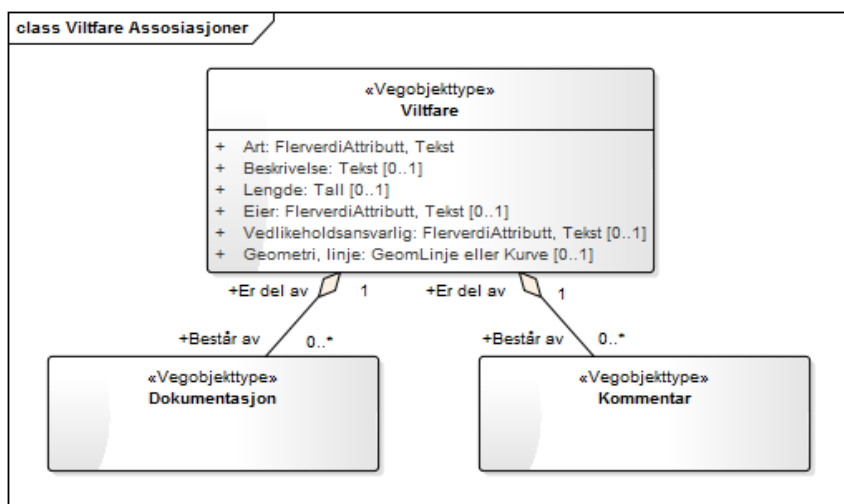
class Viltfare Assosiasjoner

«Vegobjekttype»
Viltfare

+ Art: FlerverdiAttributt, Tekst
+ Beskrivelse: Tekst [0..1]
+ Lengde: Tall [0..1]
+ Eier: FlerverdiAttributt, Tekst [0..1]
+ Vedlikeholdsansvarlig: FlerverdiAttributt, Tekst [0..1]
+ Geometri, linje: GeomLinje eller Kurve [0..1]

+Er del av
1
+Er del av
1

+Består av
0..*
+Består av
0..*

«Vegobjekttype»
Dokumentasjon

«Vegobjekttype»
Kommentar